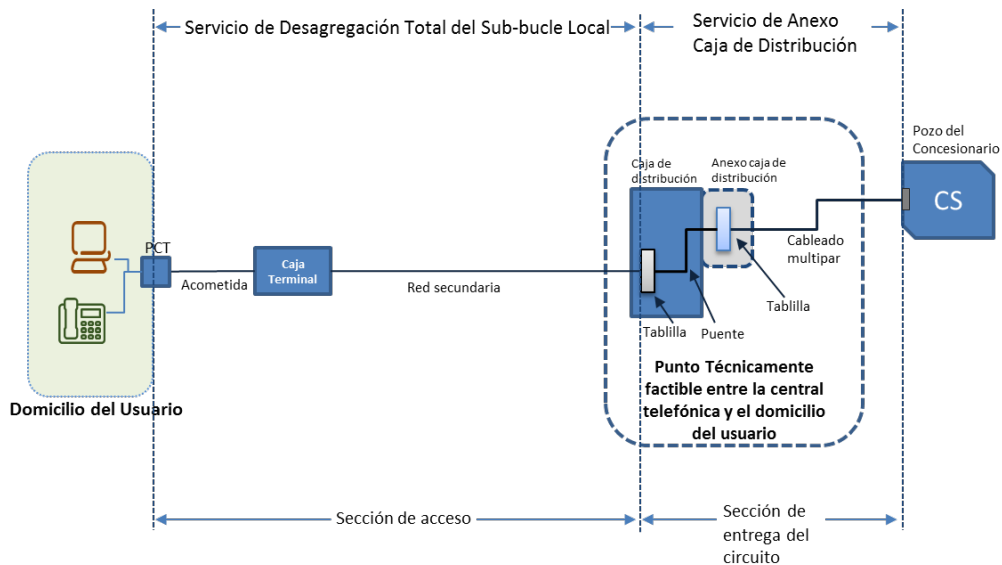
Servicio de Desagregación Total del Sub-bucle Local

Servicio de Anexo Caja de Distribución

Pozo del Concesionario

CS

Caja de distribución

Anexo caja de distribución

Cableado multipar

Tablilla

Tablilla

Puente

PCT

Acometida

Caja Terminal

Red secundaria

Punto Técnicamente factible entre la central telefónica y el domicilio del usuario

Domicilio del Usuario

Sección de acceso

Sección de entrega del circuito